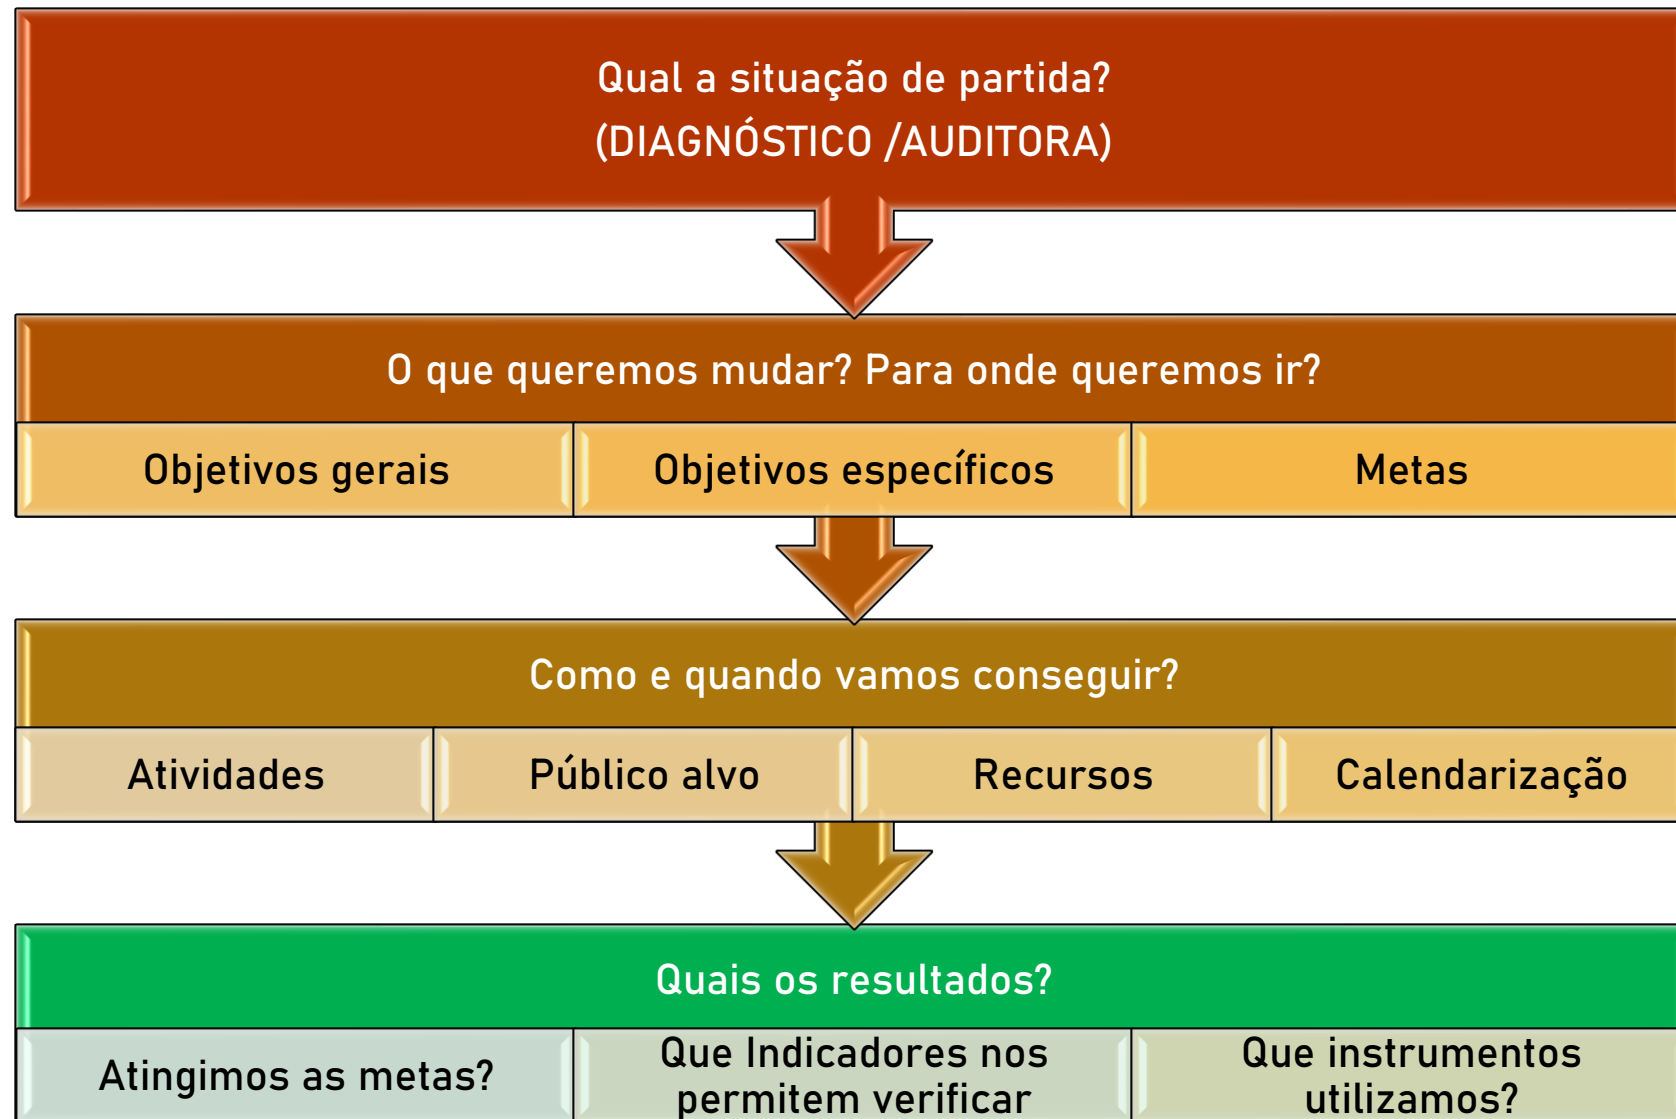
Qual a situação de partida?
(DIAGNÓSTICO /AUDITORA)

O que queremos mudar? Para onde queremos ir?

| Objetivos gerais | Objetivos específicos | Metas |
|---|---|---|

Como e quando vamos conseguir?

| Atividades | Público alvo | Recursos | Calendarização |
|---|---|---|---|

Quais os resultados?

| Atingimos as metas? | Que Indicadores nos permitem verificar | Que instrumentos utilizamos? |
|---|---|---|